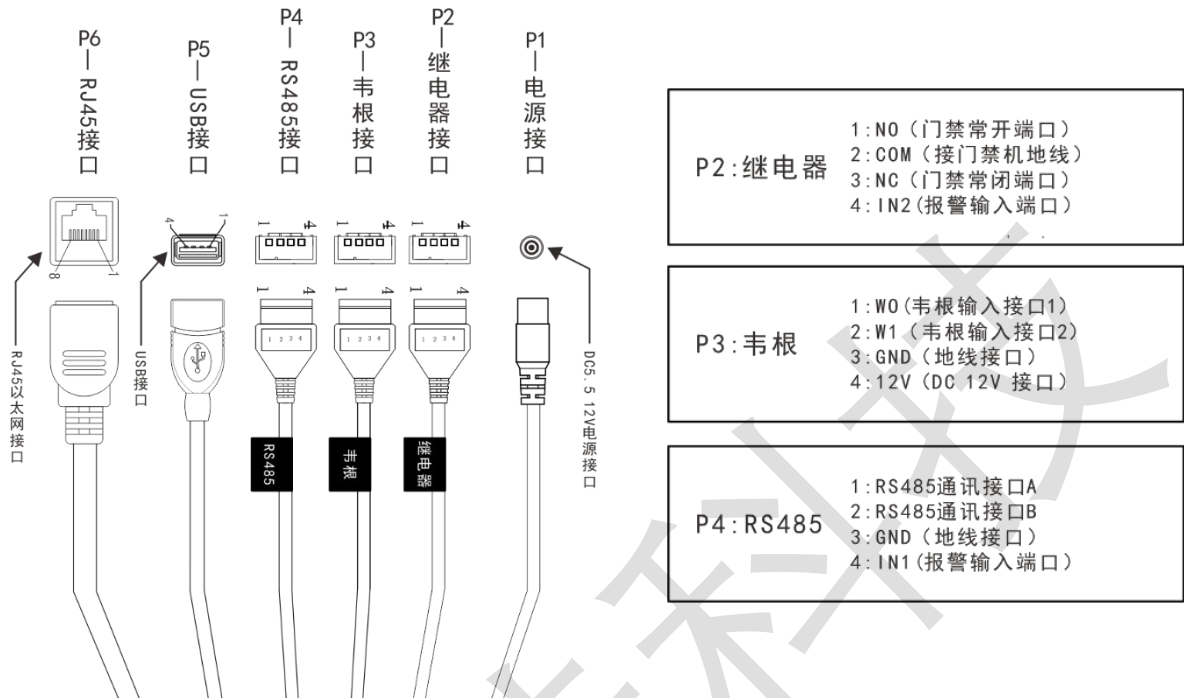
P6
RJ45接口

P5
USB接口

P4
RS485接口

P3
韦根接口

P2
继电器接口

P1
电源接口

8 1

4 1

1 4

1 4

1 4

1 4

1 4

1 4

1 2 3 4

1 2 3 4

1 2 3 4

RJ45以太网接口

USB接口

RS485

韦根

继电器

DC5.5 12V电源接口

P2:继电器
1:NO（门禁常开端口）
2:COM（接门禁机地线）
3:NC（门禁常闭端口）
4:IN2(报警输入端口）

P3:韦根
1:W0(韦根输入接口1)
2:W1（韦根输入接口2)
3:GND（地线接口）
4:12V(DC 12V 接口)

P4:RS485
1:RS485通讯接口A
2:RS485通讯接口B
3:GND（地线接口）
4:IN1(报警输入端口）